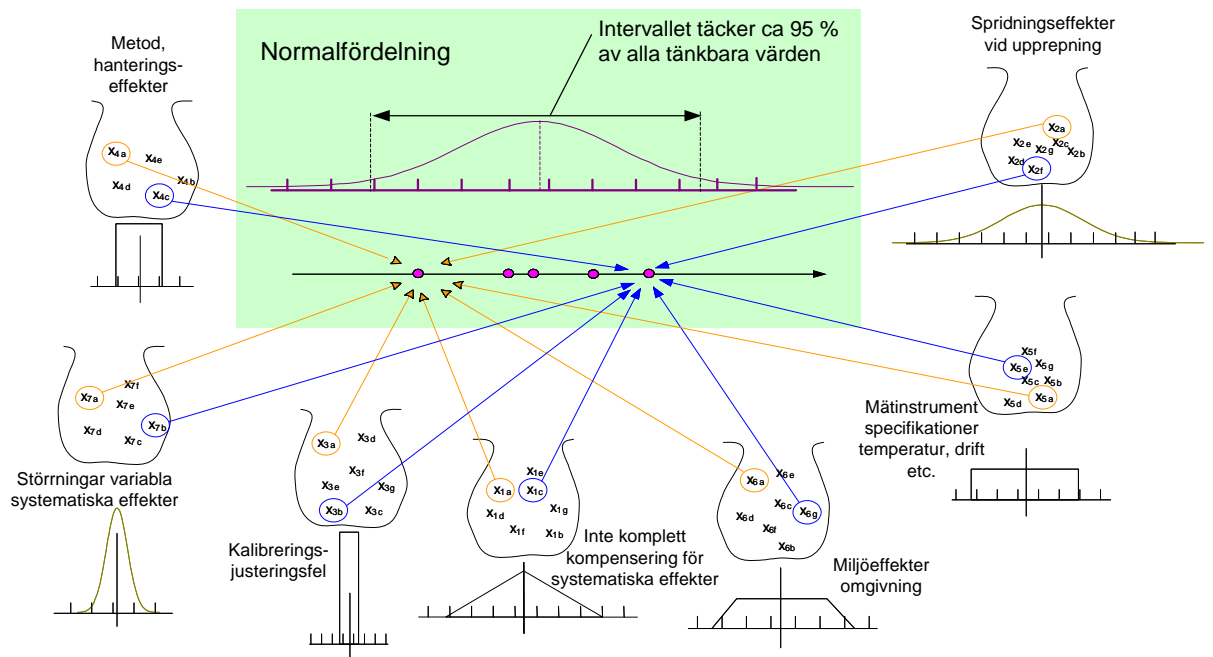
Normalfördelning

Intervallet täcker ca 95 % av alla tänkbara värden

Metod, hanteringseffekter

$x_{4a}$ $x_{4e}$ $x_{4b}$ $x_{4d}$ $x_{4c}$

Spridningseffekter vid upprepning

$x_{2a}$ $x_{2e}$ $x_{2c}$ $x_{2g}$ $x_{2b}$ $x_{2d}$ $x_{2f}$

$x_{7f}$ $x_{7a}$ $x_{7e}$ $x_{7b}$ $x_{7d}$ $x_{7c}$

Störningar variabla systematiska effekter

$x_{3a}$ $x_{3d}$ $x_{3f}$ $x_{3e}$ $x_{3g}$ $x_{3b}$ $x_{3c}$

Kalibrerings-justeringsfel

$x_{1e}$ $x_{1a}$ $x_{1c}$ $x_{1g}$ $x_{1d}$ $x_{1f}$ $x_{1b}$

Inte komplett kompensering för systematiska effekter

$x_{6e}$ $x_{6a}$ $x_{6c}$ $x_{6g}$ $x_{6d}$ $x_{6f}$ $x_{6b}$

Miljöeffekter omgivning

$x_{5f}$ $x_{5e}$ $x_{5g}$ $x_{5c}$ $x_{5b}$ $x_{5d}$ $x_{5a}$

Mätinstrument specifikationer temperatur, drift etc.